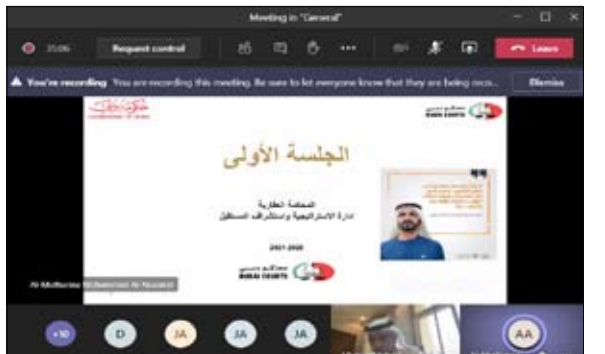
Meeting in "General"

35:06

Request control

Leave

You're recording You are recording this meeting. Be sure to let everyone know that they are being reco...

Dismiss

حكومة دبي
GOVERNMENT OF DUBAI

محاكم دبي
DUBAI COURTS

الجلسة الأولى

المحاكمة العقارية
إدارة الاستراتيجية واستشراف المستقبل

2021-2020

محاكم دبي
DUBAI COURTS

Al Muthanna Mohammed Al Naqbi

+10

D

JA

JA

JA

AA